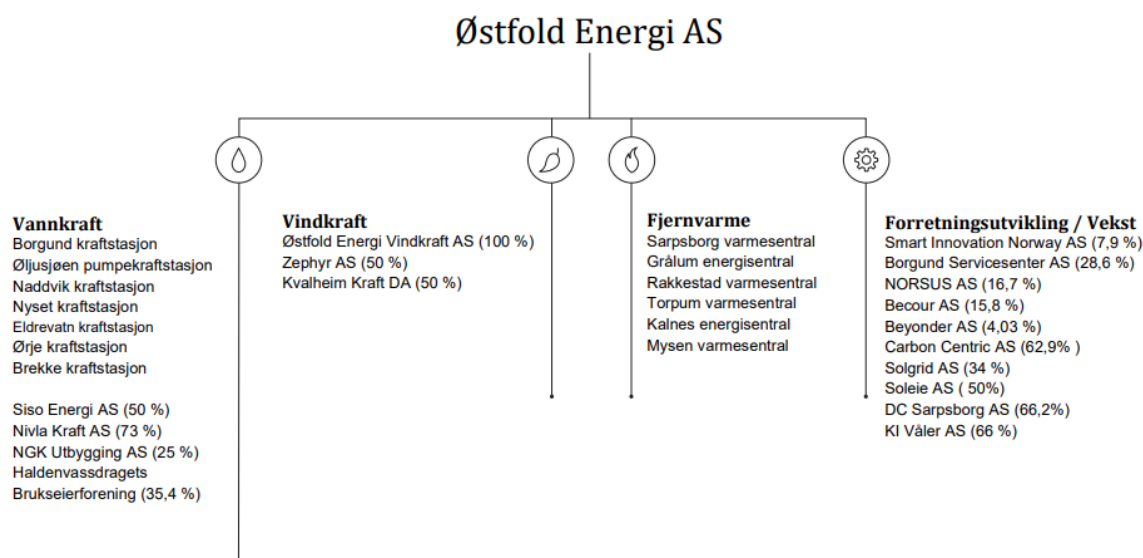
Østfold Energi AS

**Vannkraft**
Borgund kraftstasjon
Øljusjøen pumpekraftstasjon
Naddvik kraftstasjon
Nyset kraftstasjon
Eldrevatn kraftstasjon
Ørje kraftstasjon
Brekke kraftstasjon

Siso Energi AS (50 %)
Nivla Kraft AS (73 %)
NGK Utbygging AS (25 %)
Haldenvassdragets Brukseierforening (35,4 %)

**Vindkraft**
Østfold Energi Vindkraft AS (100 %)
Zephyr AS (50 %)
Kvalheim Kraft DA (50 %)

**Fjernvarme**
Sarpsborg varmesentral
Grålum energisentral
Rakkestad varmesentral
Torpum varmesentral
Kalnes energisentral
Mysen varmesentral

**Forretningsutvikling / Vekst**
Smart Innovation Norway AS (7,9 %)
Borgund Servicesenter AS (28,6 %)
NORSUS AS (16,7 %)
Becour AS (15,8 %)
Beyonder AS (4,03 %)
Carbon Centric AS (62,9% )
Solgrid AS (34 %)
Soleie AS ( 50%)
DC Sarpsborg AS (66,2%)
KI Våler AS (66 %)